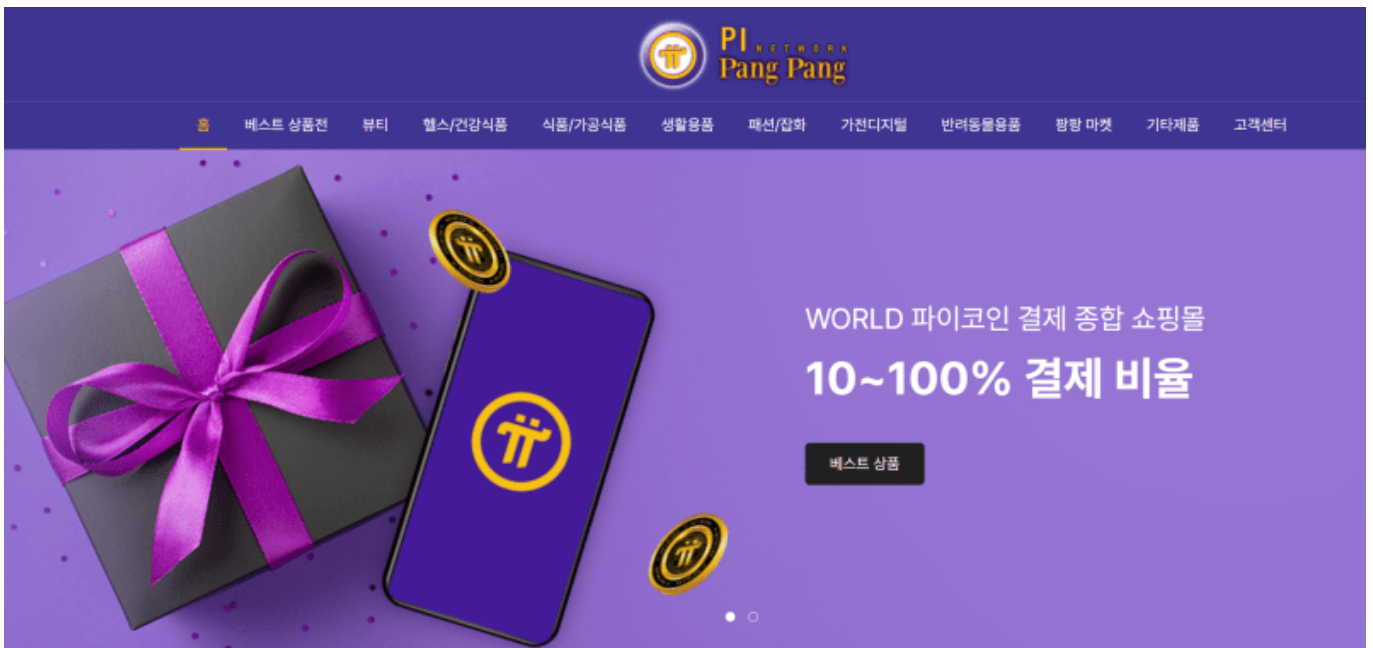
PI NETWORK
Pang Pang

홈 베스트 상품전 뷰티 헬스/건강식품 식품/가공식품 생활용품 패션/잡화 가전디지털 반려동물용품 팡팡 마켓 기타제품 고객센터

WORLD 파이코인 결제 종합 쇼핑몰

10~100% 결제 비율

베스트 상품